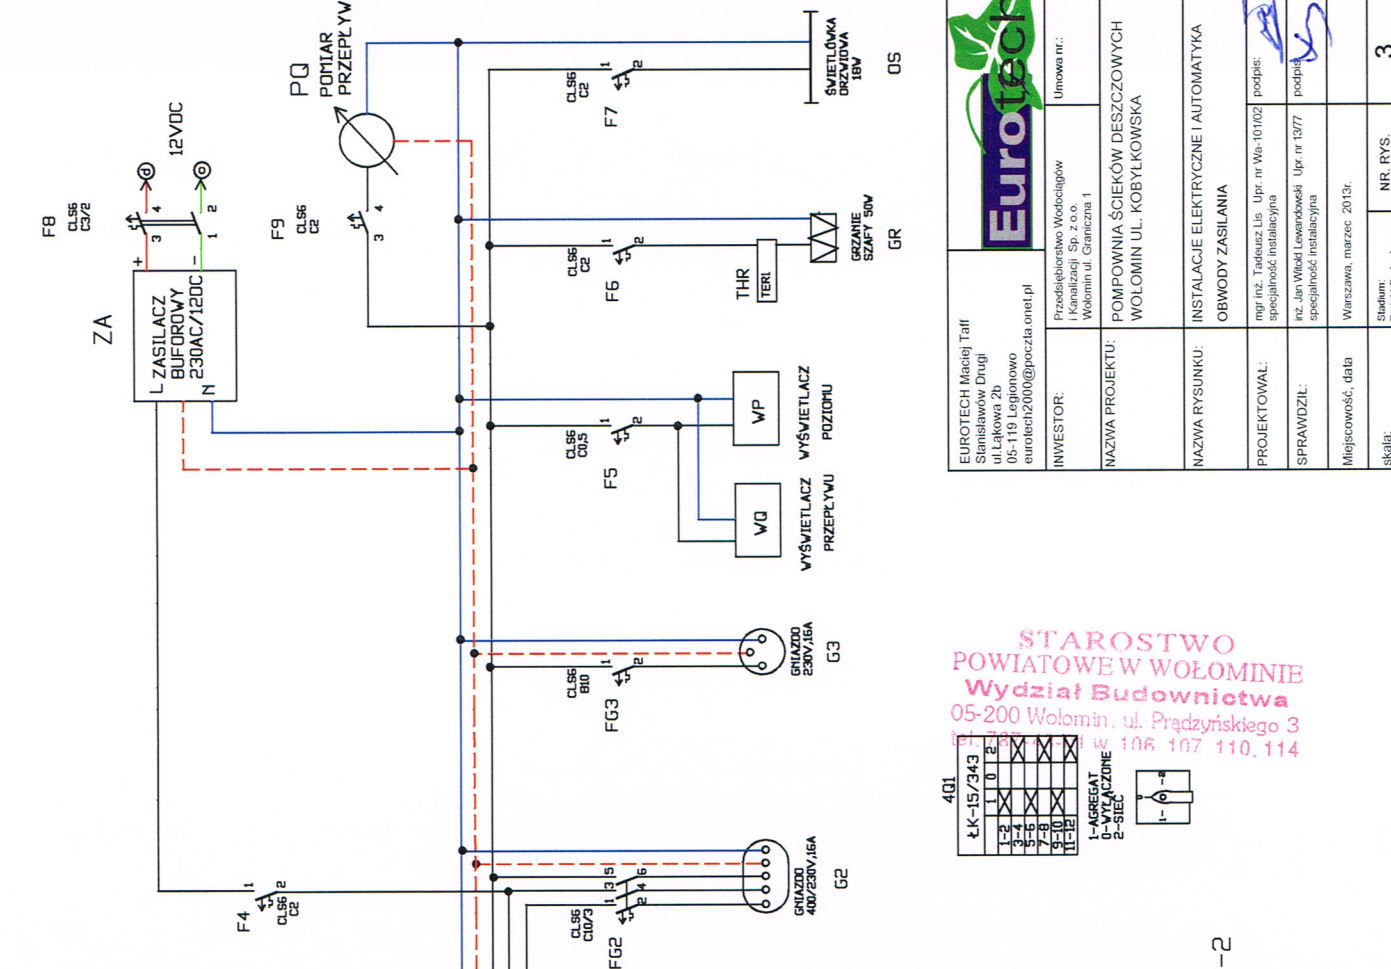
PQ
POMIAR PRZEPŁYWU
12VDC
F8
CLS6 C3/2
F9
CLS6 C2
ZA
ZASILACZ BUFOROWY 230AC/12DC
L
N
+
-
CLS6 C2
F7
ŚWIETLÓWKA DRZWIOWA 18V
OS
CLS6 C2
F6
THR
TERI
GRZANIE SZAFY 50W
GR
CLS6 C0,5
F5
WP
WYŚWIETLACZ POZIOMU
WQ
WYŚWIETLACZ PRZEPŁYWU
CLS6 B10
FG3
GNIAZDO 230V,16A
G3
CLS6 C10/3
FG2
GNIAZDO 400/230V,16A
G2
F4
CLS6 C2
4Q1
ŁK-15/343
1-AGREGAT 0-WYŁĄCZONE 2-SIEĆ
1-2
3-4
5-6
7-8
9-10
11-12
1
0
2
-2

Euro tech

EUROTECH Maciej Taff
Stanisławów Drugi
ul.Łąkowa 2b
05-119 Legionowo
eurotech2000@poczta.onet.pl

| INWESTOR: | Przedsiębiorstwo Wodociągów i Kanalizacji Sp. z o.o. Wołomin ul. Graniczna 1 | Umowa nr.: |
|---|---|---|
| NAZWA PROJEKTU: | POMPOWNIA ŚCIEKÓW DESZCZOWYCH WOŁOMIN UL. KOBYŁKOWSKA | |
| NAZWA RYSUNKU: | INSTALACJE ELEKTRYCZNE I AUTOMATYKA OBWODY ZASILANIA | |
| PROJEKTOWAŁ: | mgr inż. Tadeusz Lis Upr. nr Wa-101/02 specjalność instalacyjna | podpis: |
| SPRAWDZIŁ: | inż. Jan Witold Lewandowski Upr. nr 13/77 specjalność instalacyjna | podpis: |
| Miejscowość, data | Warszawa, marzec 2013r. | |
| skala: | Stadium: | NR. RYS. 3 |

STAROSTWO POWIATOWE W WOŁOMINIE
Wydział Budownictwa
05-200 Wołomin, ul. Prądzyńskiego 3
tel. 787-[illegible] w. 106, 107, 110, 114